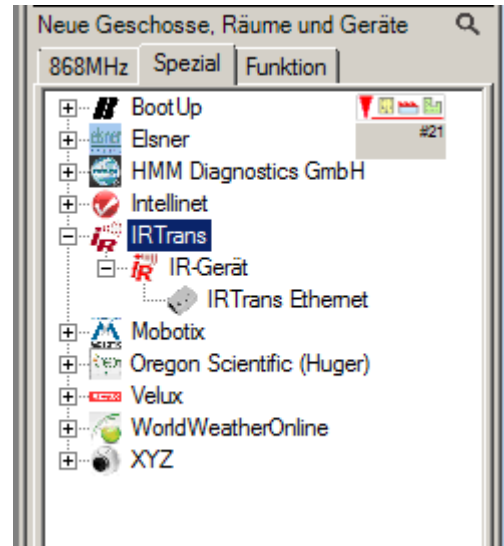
Neue Geschosse, Räume und Geräte

868MHz | Spezial | Funktion

BootUp
Elsner
HMM Diagnostics GmbH
Intellinet
IRTrans
IR-Gerät
IRTrans Ethernet
Mobotix
Oregon Scientific (Huger)
Velux
WorldWeatherOnline
XYZ

#21